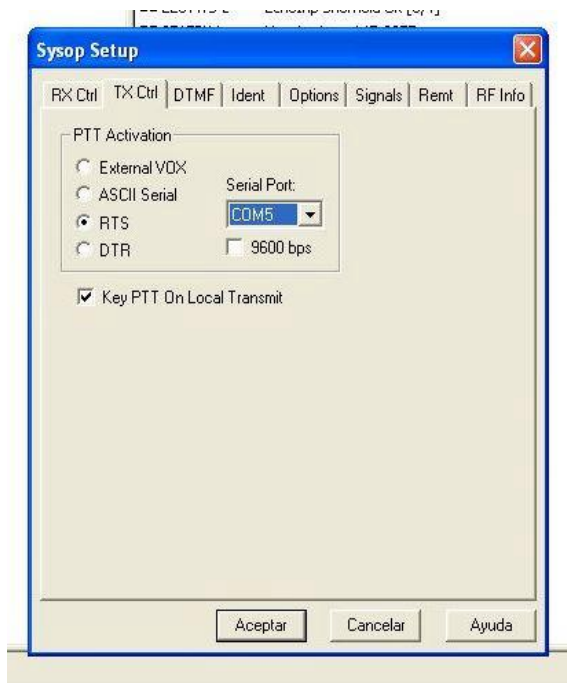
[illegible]

Sysop Setup

RX Ctrl | TX Ctrl | DTMF | Ident | Options | Signals | Remt | RF Info

PTT Activation

External VOX

ASCII Serial

RTS

DTR

Serial Port:

COM5

9600 bps

Key PTT On Local Transmit

Aceptar

Cancelar

Ayuda